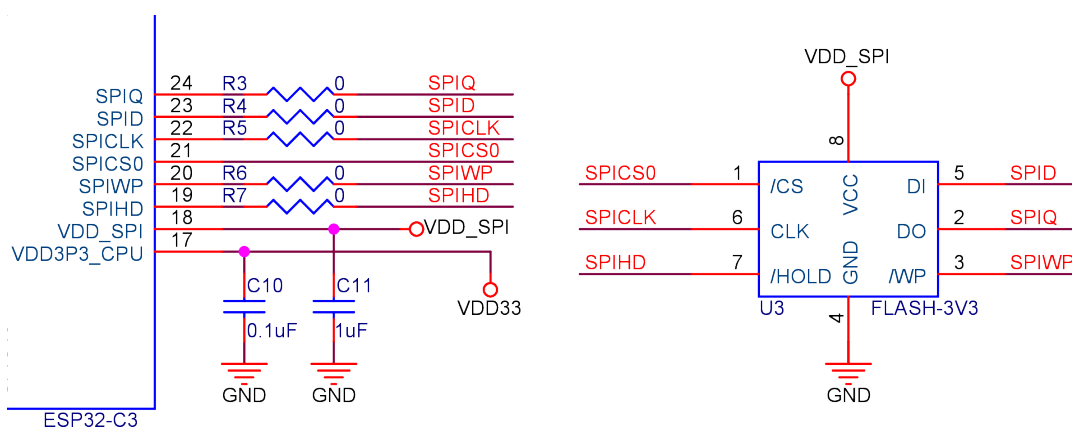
SPIQ 24 R3 0 SPIQ
SPID 23 R4 0 SPID
SPICLK 22 R5 0 SPICLK
SPICS0 21 SPICS0
SPIWP 20 R6 0 SPIWP
SPIHD 19 R7 0 SPIHD
VDD_SPI 18 VDD_SPI
VDD3P3_CPU 17
C10 0.1uF
C11 1uF
VDD33
GND
GND
ESP32-C3

VDD_SPI
8
SPICS0 1 /CS
SPICLK 6 CLK
SPIHD 7 /HOLD
VCC
GND
DI 5 SPID
DO 2 SPIQ
/WP 3 SPIWP
U3
FLASH-3V3
4
GND